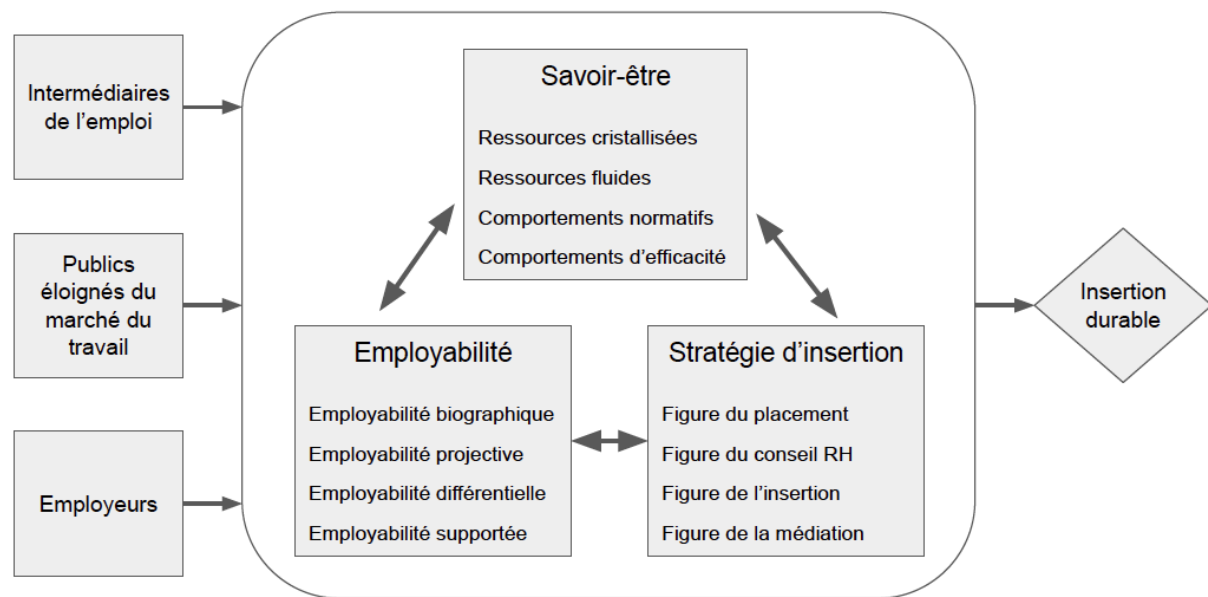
Intermédiaires de l’emploi

Publics éloignés du marché du travail

Employeurs

Savoir-être

Ressources cristallisées

Ressources fluides

Comportements normatifs

Comportements d’efficacité

Employabilité

Employabilité biographique

Employabilité projective

Employabilité différentielle

Employabilité supportée

Stratégie d’insertion

Figure du placement

Figure du conseil RH

Figure de l’insertion

Figure de la médiation

Insertion durable